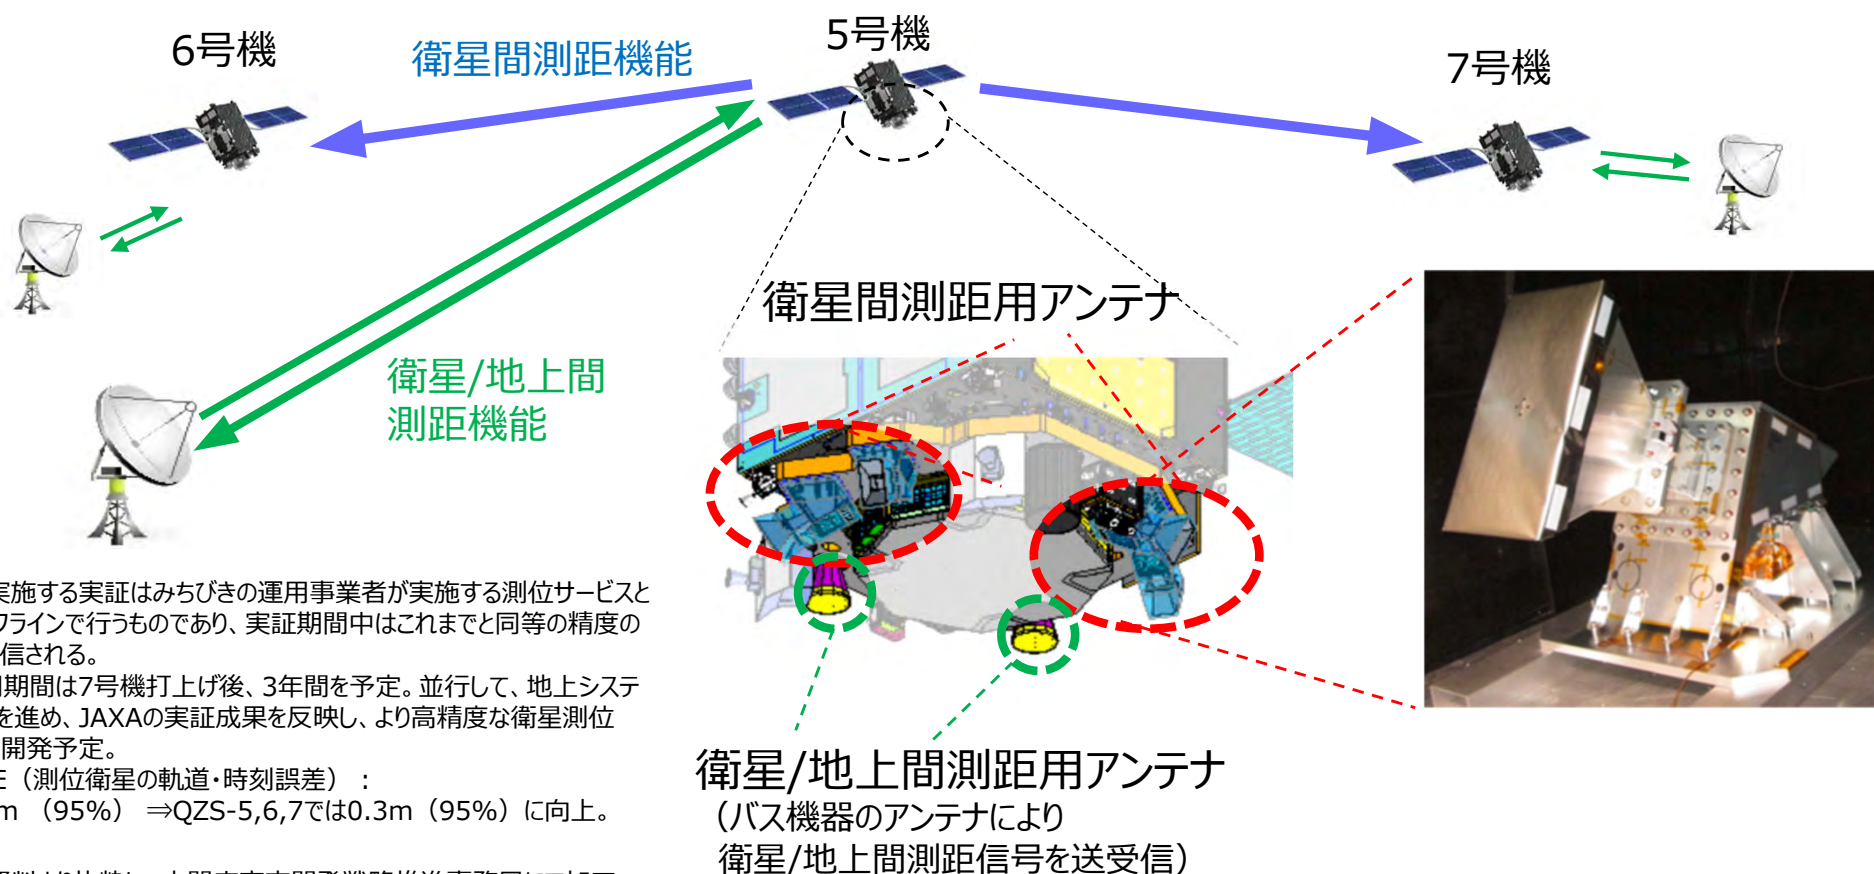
6号機

衛星間測距機能

5号機

7号機

衛星間測距用アンテナ

衛星/地上間
測距機能

実施する実証はみちびきの運用事業者が実施する測位サービスと
フラインで行うものであり、実証期間中はこれまでと同等の精度の
信される。
期間は7号機打上げ後、3年間を予定。並行して、地上システ
を進め、JAXAの実証成果を反映し、より高精度な衛星測位
開発予定。
E（測位衛星の軌道・時刻誤差）：
m （95%） ⇒QZS-5,6,7では0.3m（95%）に向上。

衛星/地上間測距用アンテナ
（バス機器のアンテナにより
衛星/地上間測距信号を送受信）